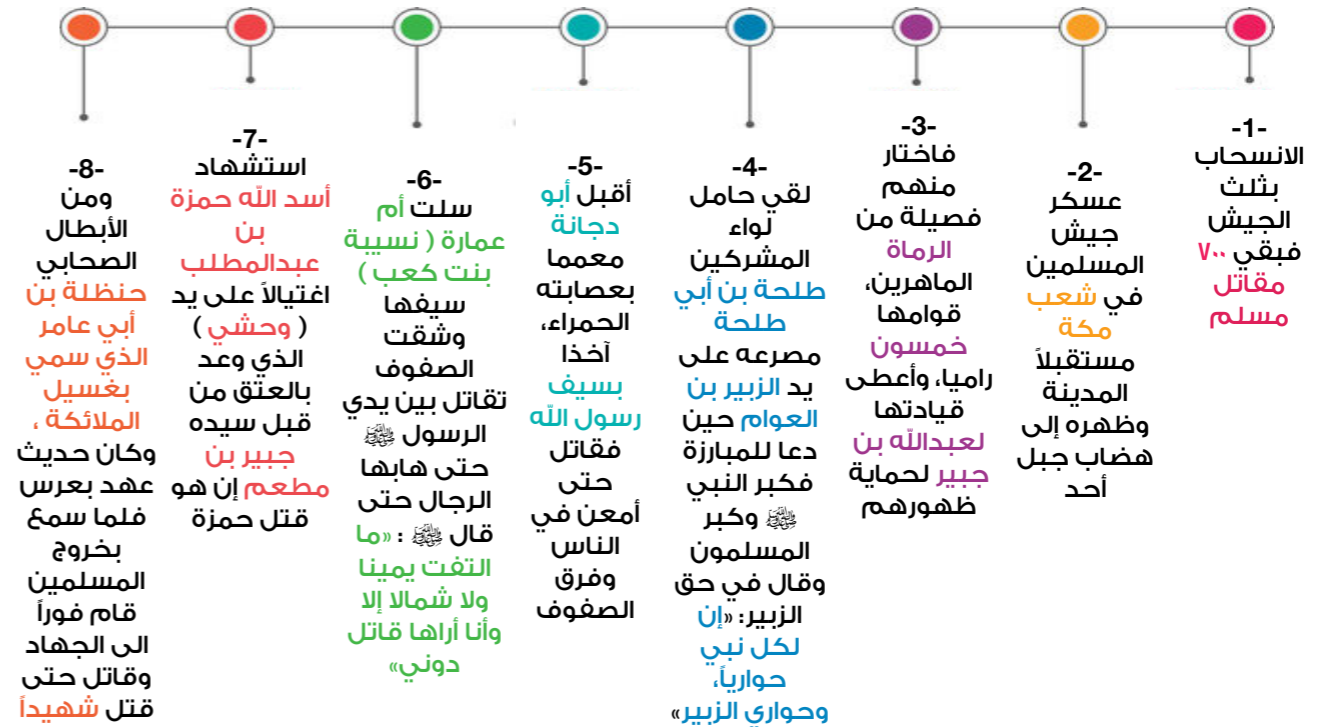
-1-
الانسحاب بثلث الجيش فبقي ٧٠٠ مقاتل مسلم

-2-
عسكر جيش المسلمين في شعب مكة مستقبلاً المدينة وظهره إلى هضاب جبل أحد

-3-
فاختار منهم فصيلة من الرماة الماهرين، قوامها خمسون راميا، وأعطى قيادتها لعبدالله بن جبير لحماية ظهورهم

-4-
لقي حامل لواء المشركين طلحة بن أبي طلحة مصرعه على يد الزبير بن العوام حين دعا للمبارزة فكبر النبي ﷺ وكبر المسلمون وقال في حق الزبير: «إن لكل نبي حوارياً، وحواري الزبير»

-5-
أقبل أبو دجانة معمما بعصابته الحمراء، آخذا بسيف رسول الله فقاتل حتى أمعن في الناس وفرق الصفوف

-6-
سلت أم عمارة ( نسيبة بنت كعب ) سيفها وشقت الصفوف تقاتل بين يدي الرسول ﷺ حتى هابها الرجال حتى قال ﷺ : «ما التفت يمينا ولا شمالا إلا وأنا أراها قاتل دوني»

-7-
استشهاد أسد الله حمزة بن عبدالمطلب اغتيالاً على يد ( وحشي ) الذي وعد بالعتق من قبل سيده جبير بن مطعم إن هو قتل حمزة

-8-
ومن الأبطال الصحابي حنظلة بن أبي عامر الذي سمي بغسيل الملائكة ، وكان حديث عهد بعرس فلما سمع بخروج المسلمين قام فوراً الى الجهاد وقاتل حتى قتل شهيداً